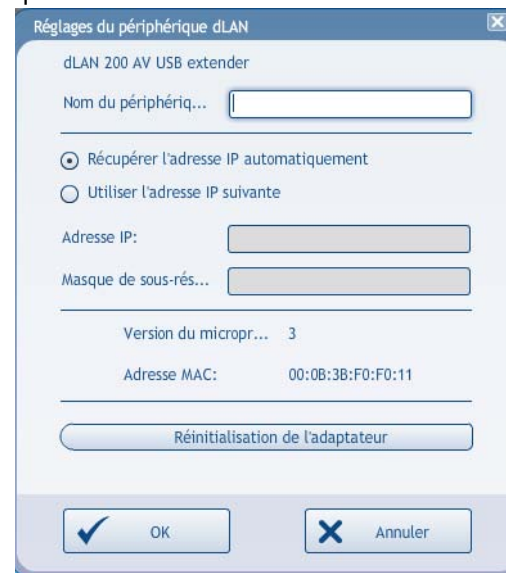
Réglages du périphérique dLAN

dLAN 200 AV USB extender

Nom du périphériq...

Récupérer l'adresse IP automatiquement

Utiliser l'adresse IP suivante

Adresse IP:

Masque de sous-rés...

Version du micropr... 3

Adresse MAC: 00:0B:3B:F0:F0:11

Réinitialisation de l'adaptateur

OK

Annuler